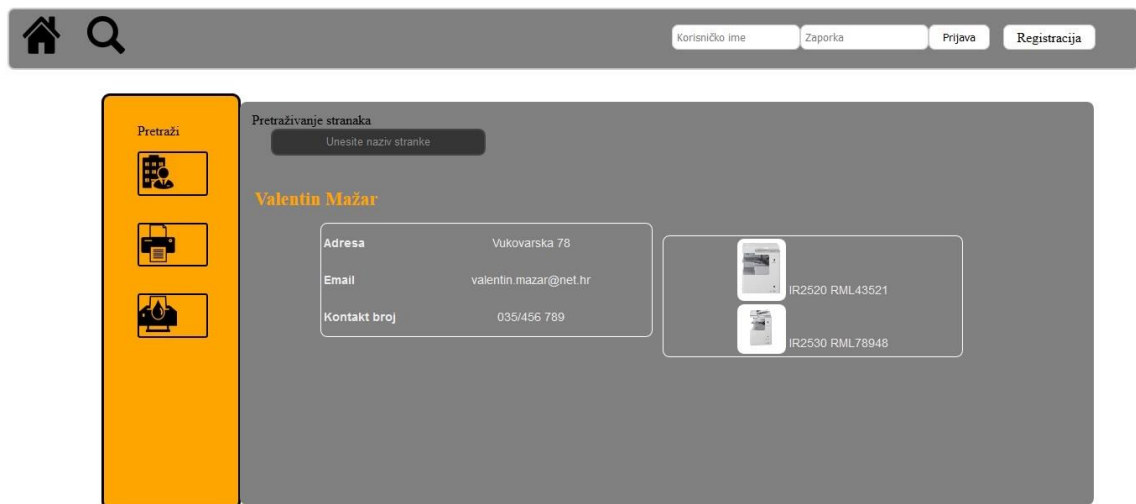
Korisničko ime
Zaporka
Prijava
Registracija

Pretraži

Pretraživanje stranaka
Unesite naziv stranke

Valentin Mažar

| Adresa | Vukovarska 78 |
|---|---|
| Email | valentin.mazar@net.hr |
| Kontakt broj | 035/456 789 |

IR2520 RML43521
IR2530 RML78948